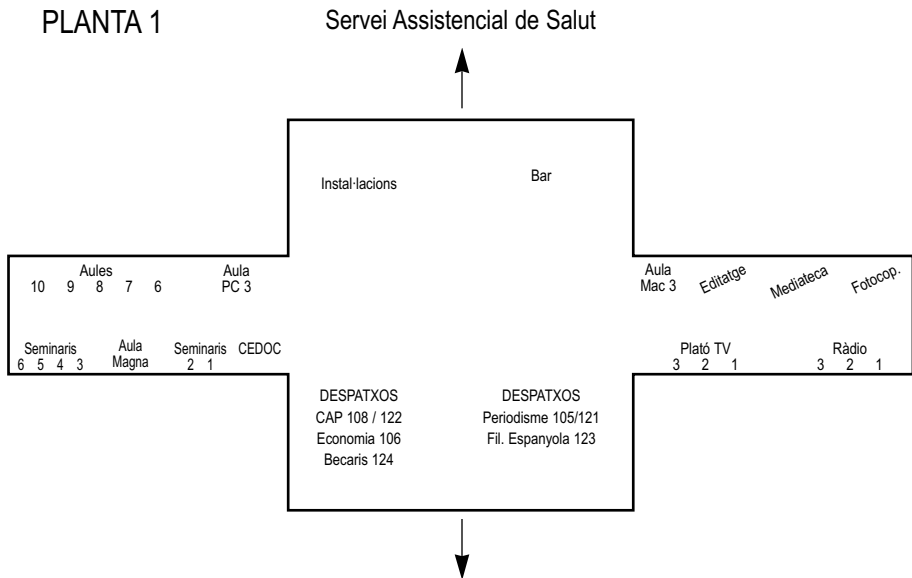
PLANTA 1

Servei Assistencial de Salut

Instal·lacions

Bar

Aules
10 9 8 7 6

Aula
PC 3

Aula
Mac 3

Editatge

Mediateca

Fotocop.

Seminaris
6 5 4 3

Aula
Magna

Seminaris
2 1

CEDOC

Plató TV
3 2 1

Ràdio
3 2 1

DESPATXOS
CAP 108 / 122
Economia 106
Becaris 124

DESPATXOS
Periodisme 105/121
Fil. Espanyola 123